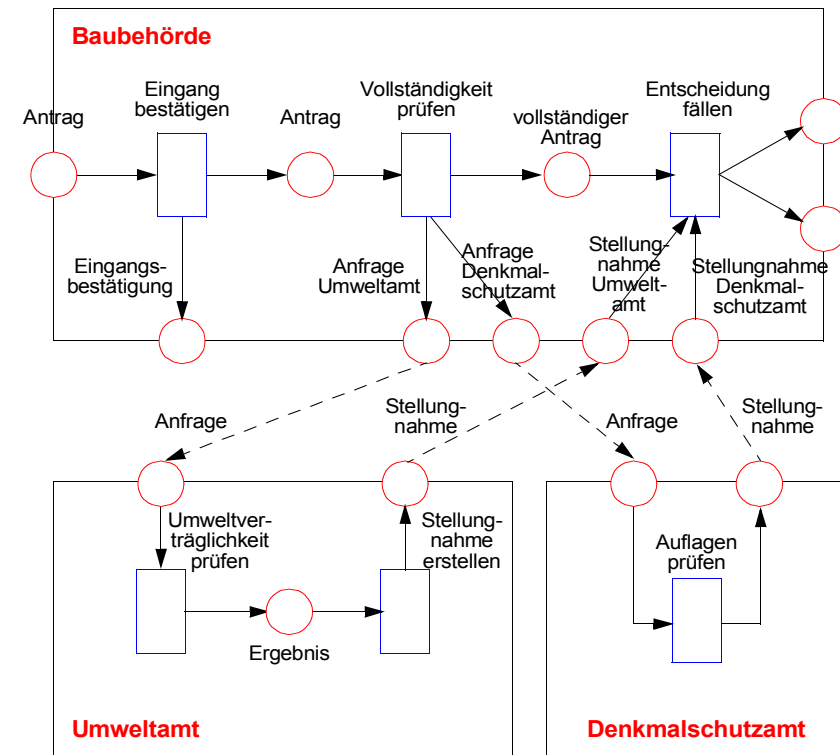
Baubehörde

Antrag

Eingang bestätigen

Antrag

Vollständigkeit prüfen

vollständiger Antrag

Entscheidung fällen

Eingangsbestätigung

Anfrage Umweltamt

Anfrage Denkmalschutzamt

Stellungnahme Umweltamt

Stellungnahme Denkmalschutzamt

Anfrage

Stellungnahme

Anfrage

Stellungnahme

Umweltverträglichkeit prüfen

Stellungnahme erstellen

Ergebnis

Auflagen prüfen

Umweltamt

Denkmalschutzamt